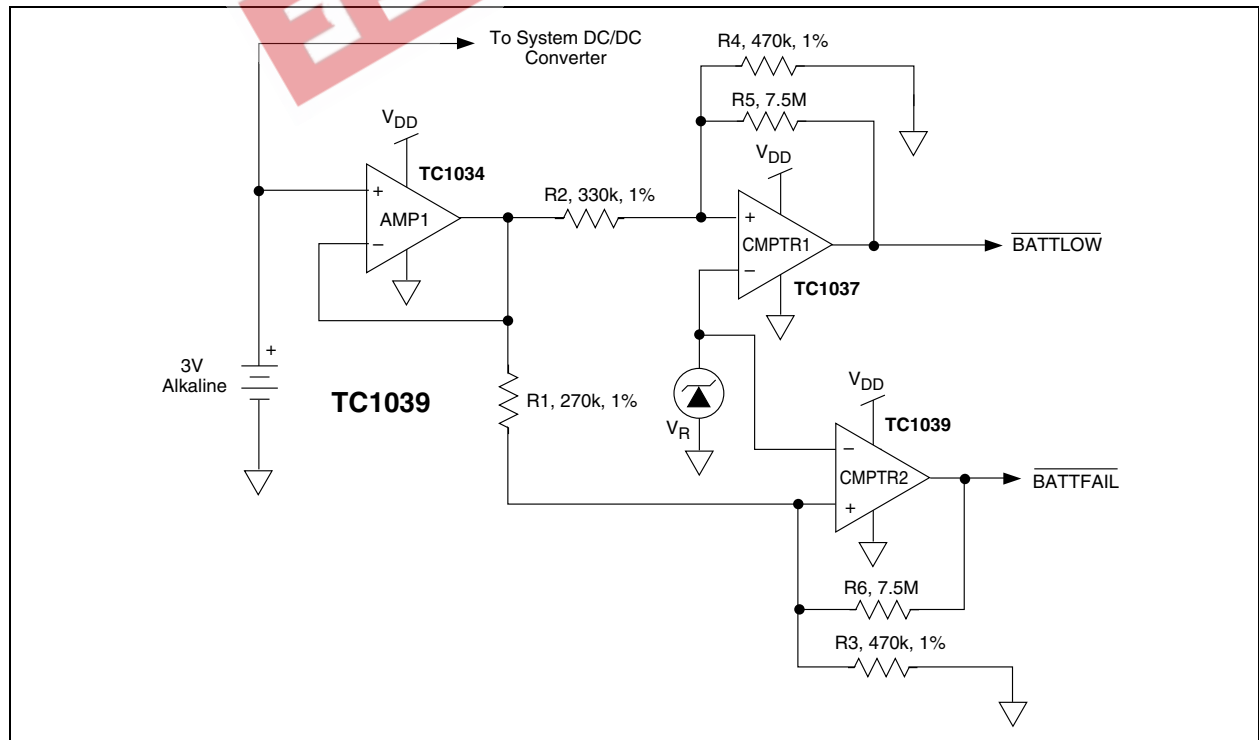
EL

To System DC/DC Converter

R4, 470k, 1%

R5, 7.5M

$V_{DD}$

$V_{DD}$

TC1034

+

AMP1

−

R2, 330k, 1%

+

CMPTR1

−

$\overline{BATTLOW}$

TC1037

3V Alkaline

+

TC1039

R1, 270k, 1%

$V_R$

$V_{DD}$

TC1039

−

CMPTR2

+

$\overline{BATTFAIL}$

R6, 7.5M

R3, 470k, 1%